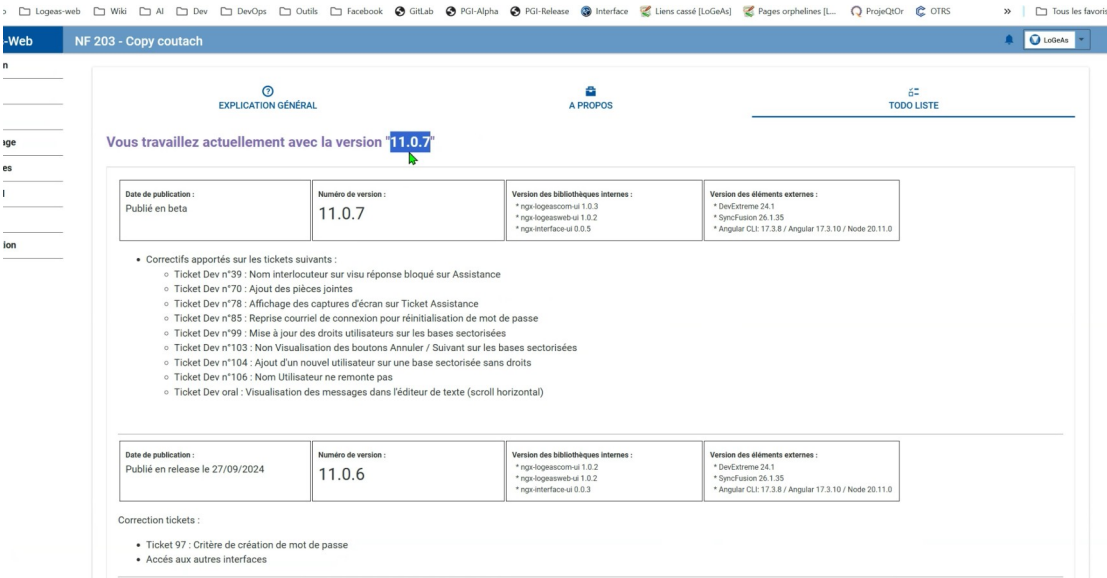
Logeas-web Wiki AI Dev DevOps Outils Facebook GitLab PGI-Alpha PGI-Release Interface Liens cassé [LoGeAs] Pages orphelines [L... ProjeQtOr OTRS » Tous les favoris

-Web NF 203 - Copy coutach LoGeAs

n
age
es
l
ion

EXPLICATION GÉNÉRAL A PROPOS TODO LISTE

Vous travaillez actuellement avec la version "11.0.7"

| Date de publication : Publié en beta | Numéro de version : 11.0.7 | Version des bibliothèques internes : * ngx-logeascom-ui 1.0.3 * ngx-logeasweb-ui 1.0.2 * ngx-interface-ui 0.0.5 | Version des éléments externes : * DevExtreme 24.1 * SyncFusion 26.1.35 * Angular CLI: 17.3.8 / Angular 17.3.10 / Node 20.11.0 |
|---|---|---|---|

- Correctifs apportés sur les tickets suivants :
  - Ticket Dev n°39 : Nom interlocuteur sur visu réponse bloqué sur Assistance
  - Ticket Dev n°70 : Ajout des pièces jointes
  - Ticket Dev n°78 : Affichage des captures d'écran sur Ticket Assistance
  - Ticket Dev n°85 : Reprise courriel de connexion pour réinitialisation de mot de passe
  - Ticket Dev n°99 : Mise à jour des droits utilisateurs sur les bases sectorisées
  - Ticket Dev n°103 : Non Visualisation des boutons Annuler / Suivant sur les bases sectorisées
  - Ticket Dev n°104 : Ajout d'un nouvel utilisateur sur une base sectorisée sans droits
  - Ticket Dev n°106 : Nom Utilisateur ne remonte pas
  - Ticket Dev oral : Visualisation des messages dans l'éditeur de texte (scroll horizontal)

| Date de publication : Publié en release le 27/09/2024 | Numéro de version : 11.0.6 | Version des bibliothèques internes : * ngx-logeascom-ui 1.0.2 * ngx-logeasweb-ui 1.0.2 * ngx-interface-ui 0.0.3 | Version des éléments externes : * DevExtreme 24.1 * SyncFusion 26.1.35 * Angular CLI: 17.3.8 / Angular 17.3.10 / Node 20.11.0 |
|---|---|---|---|

Correction tickets :

- Ticket 97 : Critère de création de mot de passe
- Accès aux autres interfaces